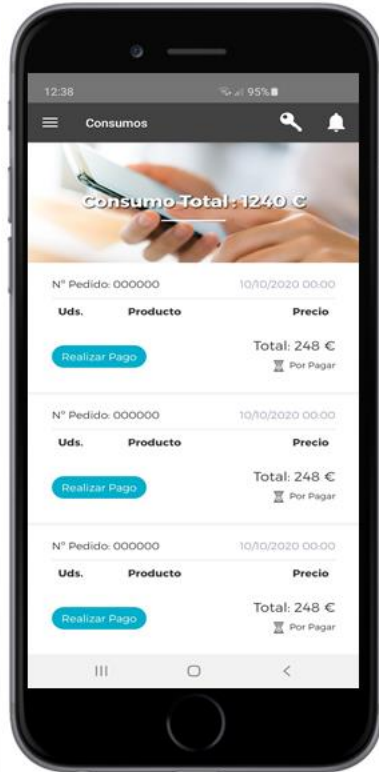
12:38

95%

Consumos

Consumo Total : 1240 €

Nº Pedido: 000000

10/10/2020 00:00

Uds.

Producto

Precio

Realizar Pago

Total: 248 €

Por Pagar

Nº Pedido: 000000

10/10/2020 00:00

Uds.

Producto

Precio

Realizar Pago

Total: 248 €

Por Pagar

Nº Pedido: 000000

10/10/2020 00:00

Uds.

Producto

Precio

Realizar Pago

Total: 248 €

Por Pagar